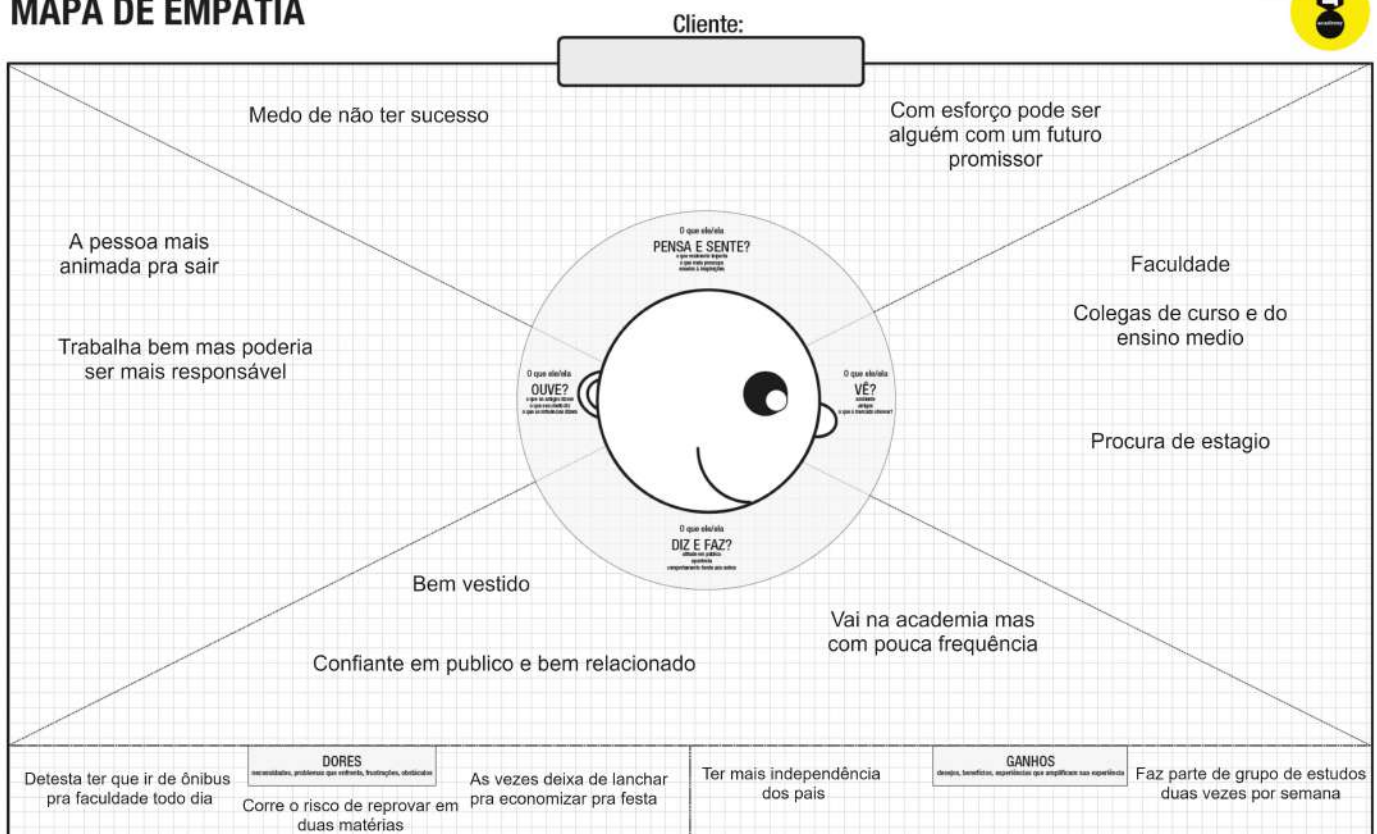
MAPA DE EMPATIA

Cliente:

Medo de não ter sucesso

Com esforço pode ser alguém com um futuro promissor

A pessoa mais animada pra sair

Trabalha bem mas poderia ser mais responsável

O que ele/ela
PENSA E SENTE?
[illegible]

O que ele/ela
OUVE?
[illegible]

O que ele/ela
VÊ?
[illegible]

O que ele/ela
DIZ E FAZ?
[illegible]

Faculdade

Colegas de curso e do ensino medio

Procura de estagio

Bem vestido

Confiante em publico e bem relacionado

Vai na academia mas com pouca frequência

DORES
necessidades, problemas que enfrenta, frustrações, obstáculos

Detesta ter que ir de ônibus pra faculdade todo dia

Corre o risco de reprovar em duas matérias

As vezes deixa de lanchar pra economizar pra festa

GANHOS
desejos, benefícios, experiências que amplificam sua experiência

Ter mais independência dos pais

Faz parte de grupo de estudos duas vezes por semana